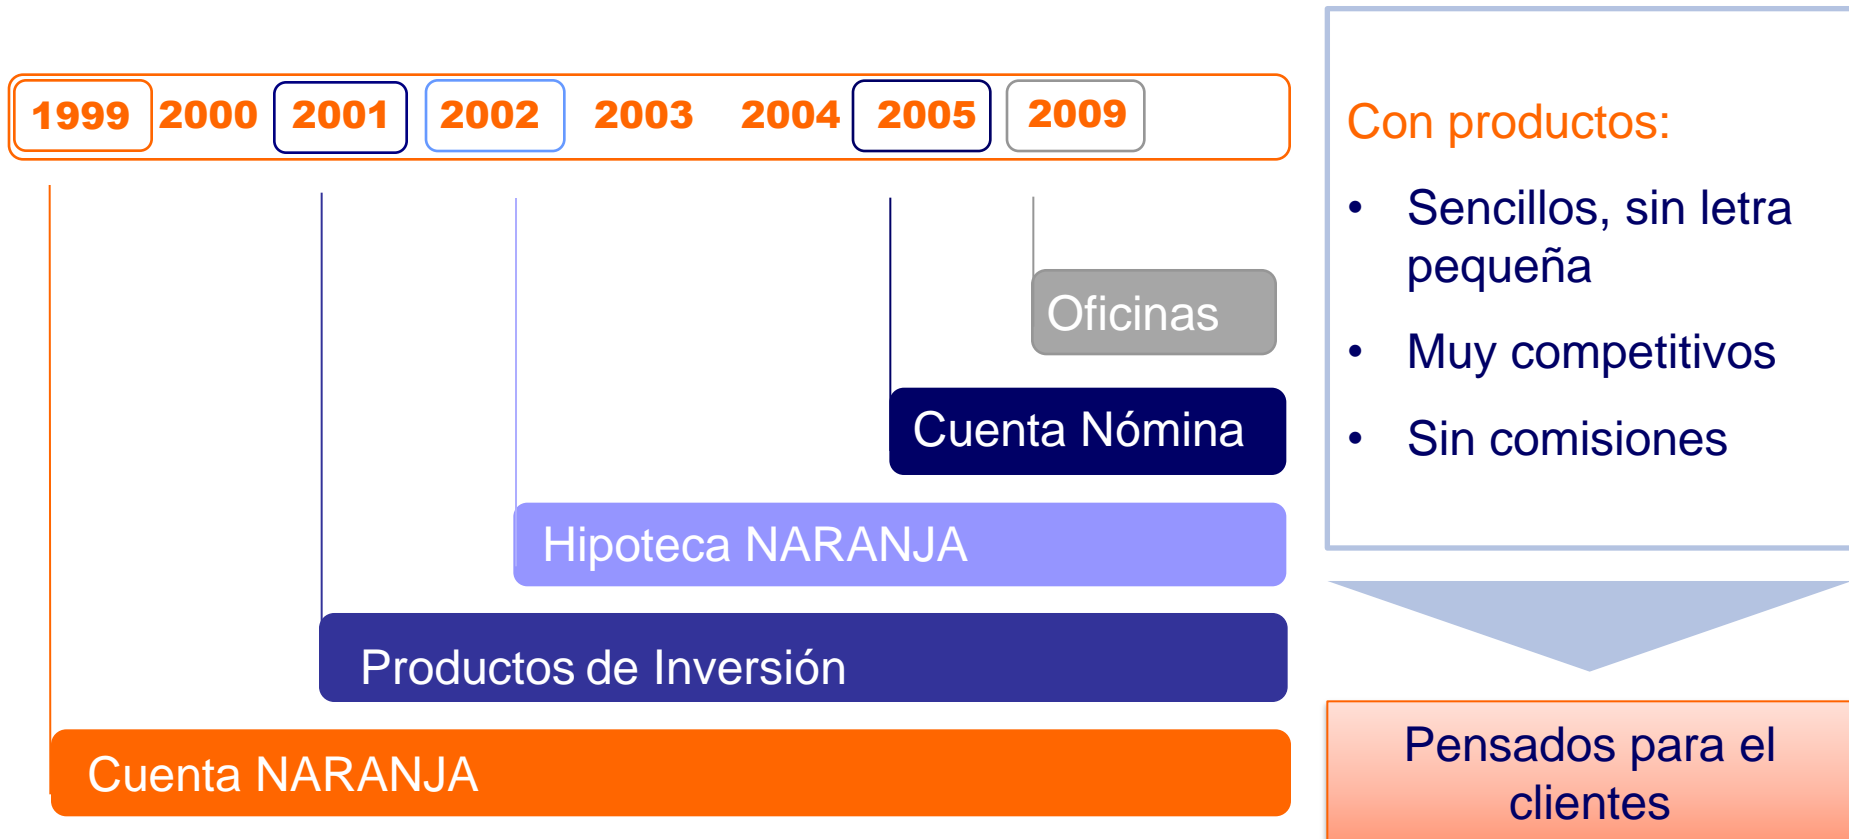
1999 2000 2001 2002 2003 2004 2005 2009

Oficinas

Cuenta Nómina

Hipoteca NARANJA

Productos de Inversión

Cuenta NARANJA

Con productos:

- Sencillos, sin letra pequeña
- Muy competitivos
- Sin comisiones

Pensados para el clientes